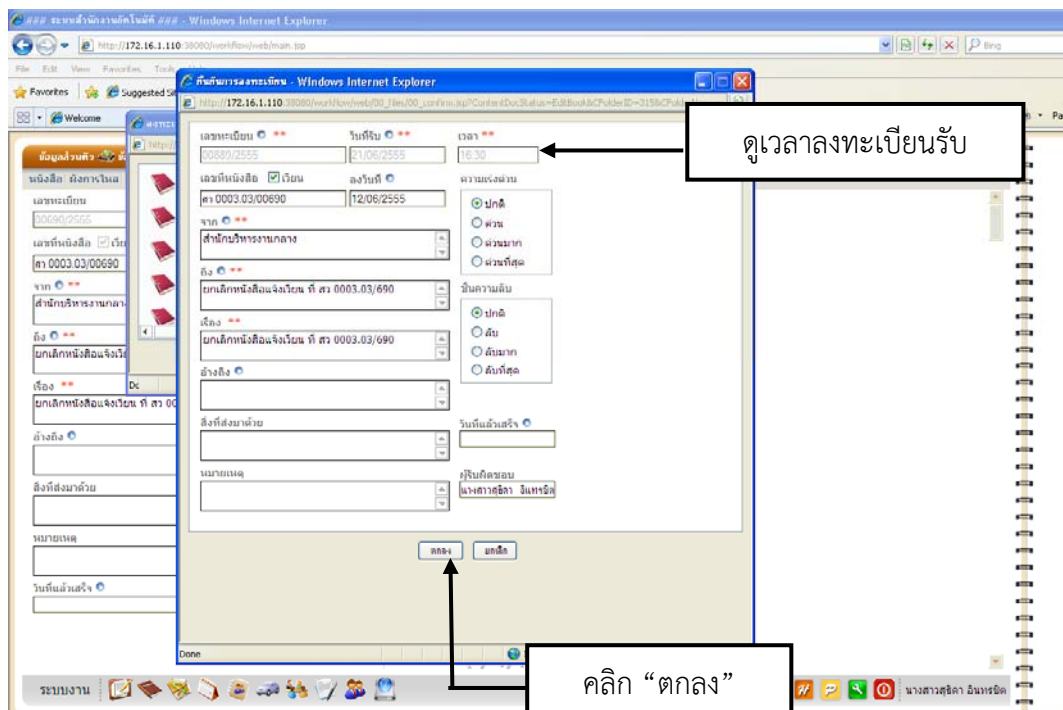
### ระบบสำนักงานอัตโนมัติ ### - Windows Internet Explorer

http://172.16.1.110:38080/workflow/web/main.jsp

File Edit View Favorites Tools

Favorites Suggested Sites

Welcome

บันทึกการลงทะเบียน - Windows Internet Explorer

http://172.16.1.110:38080/workflow/web/00_files/00_confirm.jsp?ContentDocStatus=EditBook&CFolderID=3158CFolder

เลขทะเบียน ** 00889/2555

วันที่รับ ** 21/06/2555

เวลา ** 16:30

ดูเวลาลงทะเบียนรับ

เลขที่หนังสือ เวียน ศธ 0003.03/00690

ลงวันที่ 12/06/2555

ความเร่งด่วน
ปกติ
ด่วน
ด่วนมาก
ด่วนที่สุด

จาก ** สำนักบริหารงานกลาง

ถึง ** ยกเลิกหนังสือแจ้งเวียน ที่ สว 0003.03/690

ชั้นความลับ
ปกติ
ลับ
ลับมาก
ลับที่สุด

เรื่อง ** ยกเลิกหนังสือแจ้งเวียน ที่ สว 0003.03/690

อ้างถึง

สิ่งที่ส่งมาด้วย

วันที่แล้วเสร็จ

หมายเหตุ

ผู้รับผิดชอบ นางสาวสุธิดา อินทรชิต

ตกลง ยกเลิก

Done

คลิก “ตกลง”

ข้อมูลส่วนตัว

หนังสือ ผังการไหล

เลขทะเบียน 00690/2555

เลขที่หนังสือ เวียน ศธ 0003.03/00690

จาก ** สำนักบริหารงานกลาง

ถึง ** ยกเลิกหนังสือแจ้งเวียน

เรื่อง ** ยกเลิกหนังสือแจ้งเวียน ที่ สว 00

อ้างถึง

สิ่งที่ส่งมาด้วย

หมายเหตุ

วันที่แล้วเสร็จ

ระบบงาน

นางสาวสุธิดา อินทรชิต